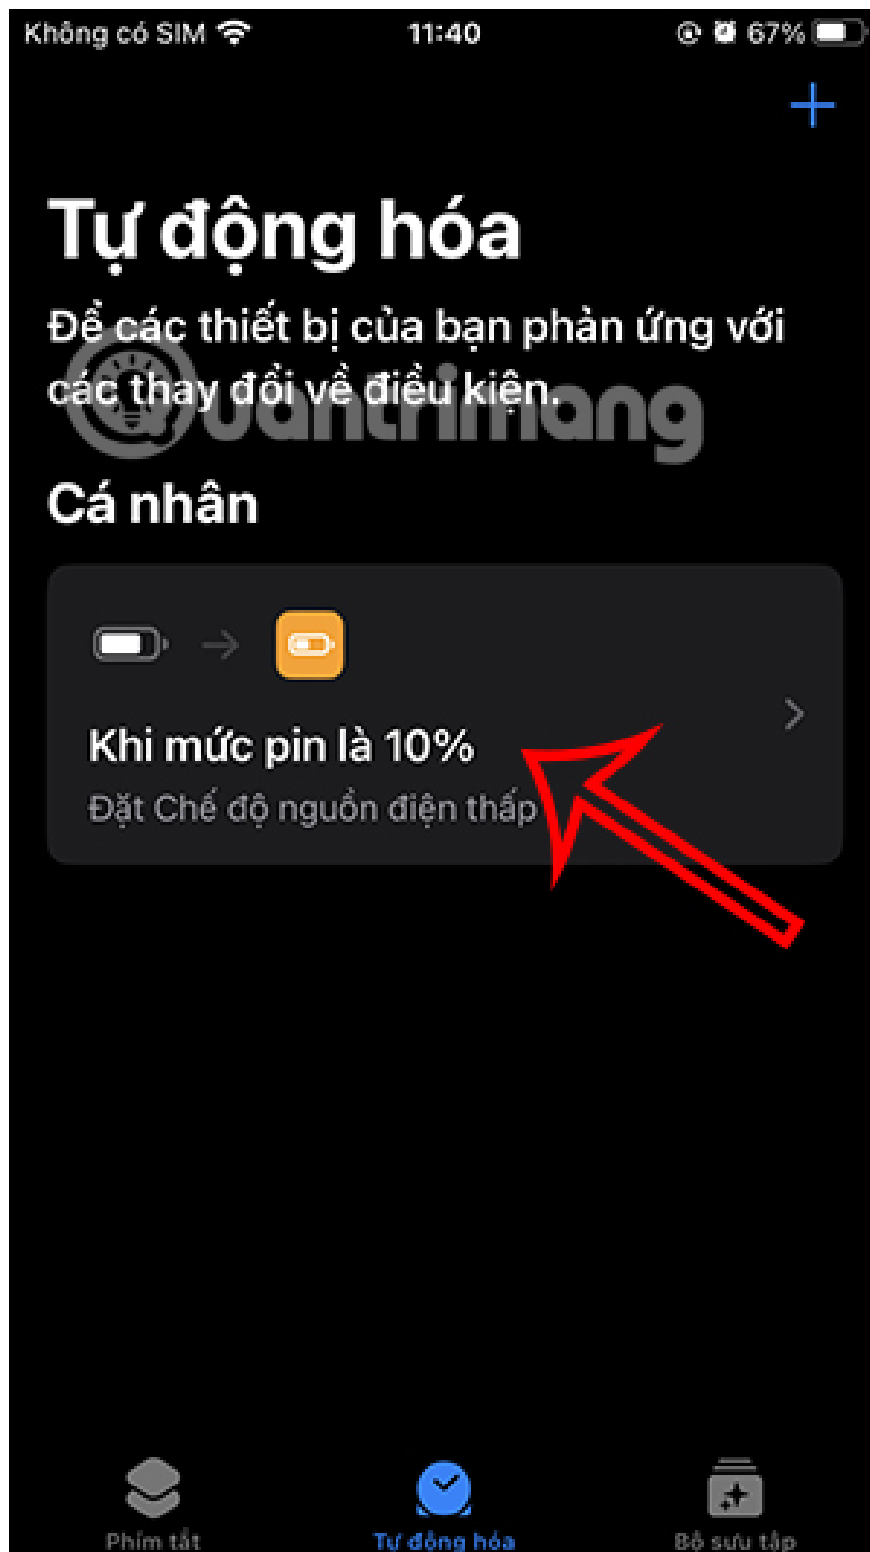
Không có SIM 11:40 67%

+

Tự động hóa

Để các thiết bị của bạn phản ứng với các thay đổi về điều kiện.

Quantrimang

Cá nhân

Khi mức pin là 10%

Đặt Chế độ nguồn điện thấp

Phím tắt Tự động hóa Bộ sưu tập